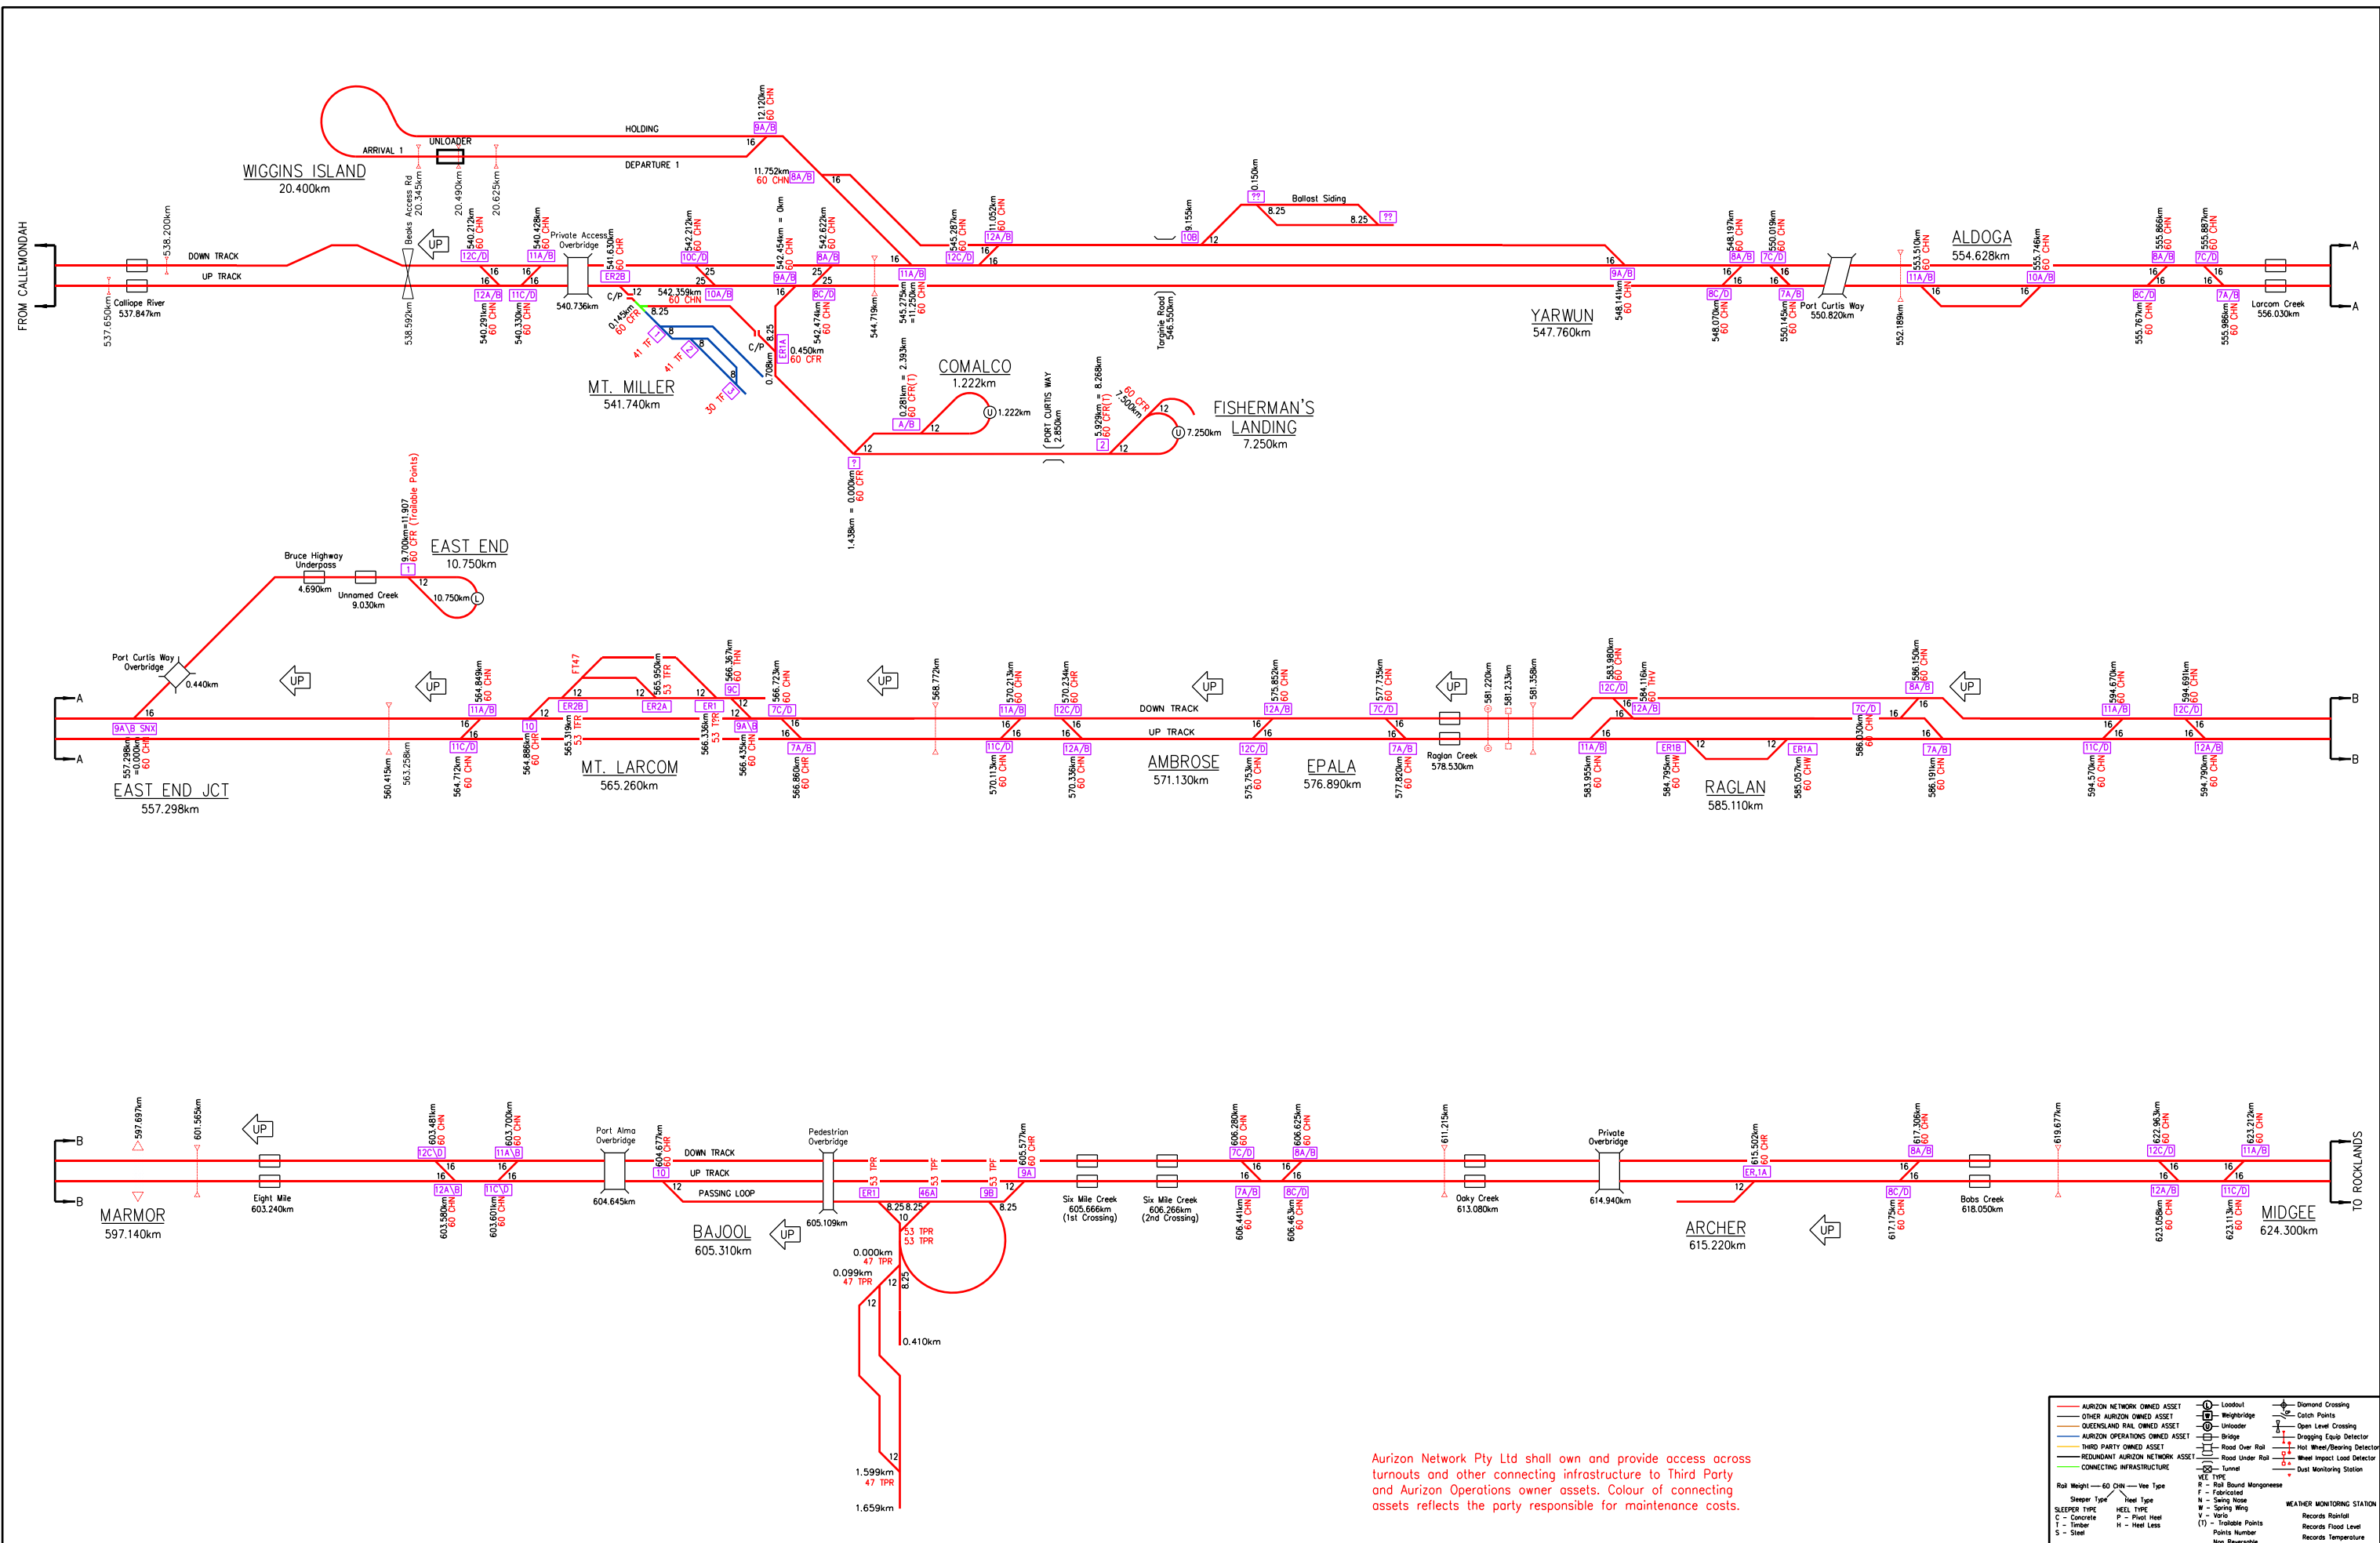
FROM CALLEMONDAH

WIGGINS ISLAND
20.400km

HOLDING
ARRIVAL 1
UNLOADER
DEPARTURE 1

12.120km 60 CHN 9A/B
11.752km 60 CHN 8A/B

DOWN TRACK
UP TRACK

538.200km
537.650km
Calliope River 537.847km
Beaks Access Rd 20.345km
538.592km
20.490km
20.625km
UP
540.212km 60 CHN 12C/D
540.291km 60 CHN 12A/B
540.428km 60 CHN 11A/B
540.330km 60 CHN 11C/D
Private Access Overbridge
540.736km
541.630km 60 CHR ER2B
C/P
0.145km 60 CFR
41 TF
41 TF
30 TF
MT. MILLER
541.740km
542.212km 60 CHN 10C/D
542.359km 60 CHN 10A/B
542.454km = 0km
9A/B
542.622km 60 CHN 8A/B
542.474km 60 CHN 8C/D
0.708km
C/P
ER1A
0.450km 60 CFR
544.719km
545.275km = 11.250km 60 CHN 11A/B
545.287km 60 CHN 12C/D
11.052km 60 CHN 12A/B
COMALCO
1.222km
0.281km = 2.393km 60 CFR (T)
A/B
1.222km
1.438km = 0.000km 60 CFR
PORT CURTIS WAY 2.850km
5.929km = 8.268km 60 CFR (T)
60 CFR 7.500km
FISHERMAN'S LANDING
7.250km
7.250km
Targinie Road 546.550km
9.155km 10B
0.150km
Ballast Siding
8.25
8.25
YARWUN
547.760km
548.141km 60 CHN 9A/B
548.197km 60 CHN 8A/B
548.070km 60 CHN 8C/D
550.019km 60 CHN 7C/D
550.145km 60 CHN 7A/B
Port Curtis Way 550.820km
552.189km
553.510km 60 CHN 11A/B
ALDOGA
554.628km
555.746km 60 CHN 10A/B
555.866km 60 CHN 8A/B
555.767km 60 CHN 8C/D
555.887km 60 CHN 7C/D
555.986km 60 CHN 7A/B
Larcom Creek 556.030km
A
A

EAST END
10.750km
9.700km=11.907 60 CFR (Trailable Points)
Bruce Highway Underpass
4.690km
Unnamed Creek 9.030km
10.750km
Port Curtis Way Overbridge
0.440km
9A\B SNX
557.298km =0.000km 60 CHN
EAST END JCT
557.298km
UP
560.415km
563.258km
UP
564.849km 60 CHN 11A/B
564.712km 60 CHN 11C/D
564.886km 60 CHR 10
ER2B
565.319km 53 TFR
FT47
565.950km 53 TFR
ER2A
ER1
566.336km 53 TFR
566.367km 60 THN 9C
9A\B
566.435km 60 CHN
566.723km 60 CHN 7C/D
566.860km 60 CHR 7A/B
MT. LARCOM
565.260km
UP
568.772km
570.213km 60 CHN 11A/B
570.113km 60 CHN 11C/D
570.234km 60 CHR 12C/D
570.336km 60 CHN 12A/B
DOWN TRACK
UP TRACK
UP
AMBROSE
571.130km
575.852km 60 CHN 12A/B
575.753km 60 CHN 12C/D
EPALA
576.890km
577.735km 60 CHN 7C/D
577.820km 60 CHN 7A/B
UP
Raglan Creek 578.530km
581.220km
581.233km
581.358km
583.980km 60 CHN 12C/D
583.955km 60 CHN 11A/B
584.116km 60 THV 12A/B
ER1B
584.795km 60 CHW
ER1A
585.057km 60 CHW
RAGLAN
585.110km
586.030km 60 CHN 7C/D
586.150km 60 CHN 8A/B
586.191km 60 CHN 7A/B
UP
594.670km 60 CHN 11A/B
594.570km 60 CHN 11C/D
594.691km 60 CHN 12C/D
594.790km 60 CHN 12A/B
B
B

B
B
597.697km
601.565km
UP
MARMOR
597.140km
Eight Mile 603.240km
603.481km 60 CHN 12C\D
603.580km 60 CHN 12A\B
603.700km 60 CHN 11A\B
603.601km 60 CHN 11C\D
Port Alma Overbridge
604.645km
604.677km 60 CHR 10
DOWN TRACK
UP TRACK
PASSING LOOP
Pedestrian Overbridge
605.109km
53 TPR
ER1
53 TPF
46A
53 TPF
9B
605.577km 60 CHR 9A
BAJOOL
605.310km
UP
8.25 8.25
10
53 TPR
53 TPR
0.000km 47 TPR
0.099km 47 TPR
8.25
0.410km
1.599km 47 TPR
1.659km
Six Mile Creek 605.666km (1st Crossing)
Six Mile Creek 606.266km (2nd Crossing)
606.280km 60 CHN 7C/D
606.441km 60 CHN 7A/B
606.625km 60 CHN 8A/B
606.463km 60 CHN 8C/D
611.215km
Ooky Creek 613.080km
Private Overbridge
614.940km
615.502km 60 CHR ER1A
ARCHER
615.220km
UP
617.306km 60 CHN 8A/B
617.175km 60 CHN 8C/D
Bobs Creek 618.050km
619.677km
622.963km 60 CHN 12C/D
623.058km 60 CHN 12A/B
623.212km 60 CHN 11A/B
623.113km 60 CHN 11C/D
MIDGEE
624.300km
TO ROCKLANDS

Aurizon Network Pty Ltd shall own and provide access across turnouts and other connecting infrastructure to Third Party and Aurizon Operations owner assets. Colour of connecting assets reflects the party responsible for maintenance costs.

AURIZON NETWORK OWNED ASSET
OTHER AURIZON OWNED ASSET
QUEENSLAND RAIL OWNED ASSET
AURIZON OPERATIONS OWNED ASSET
THIRD PARTY OWNED ASSET
REDUNDANT AURIZON NETWORK ASSET
CONNECTING INFRASTRUCTURE
Loadout
Weighbridge
Unloader
Bridge
Road Over Rail
Road Under Rail
Tunnel
Diamond Crossing
Catch Points
Open Level Crossing
Dragging Equip Detector
Hot Wheel/Bearing Detector
Wheel Impact Load Detector
Dust Monitoring Station
Rail Weight — 60 CHN — Vee Type
Sleeper Type
Heel Type
SLEEPER TYPE
C - Concrete
T - Timber
S - Steel
HEEL TYPE
P - Pivot Heel
H - Heel Less
VEE TYPE
R - Rail Bound Manganese
F - Fabricated
N - Swing Nose
W - Spring Wing
V - Vario
(T) - Trailable Points
Points Number
Non Reversable
WEATHER MONITORING STATION
Records Rainfall
Records Flood Level
Records Temperature